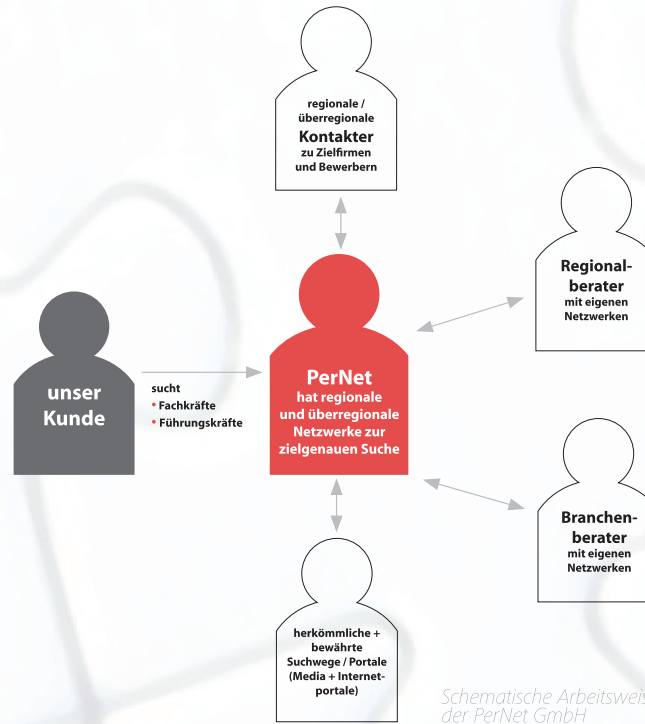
regionale / überregionale
Kontakter
zu Zielfirmen und Bewerbern

Regionalberater
mit eigenen Netzwerken

unser Kunde

sucht
• Fachkräfte
• Führungskräfte

PerNet
hat regionale und überregionale Netzwerke zur zielgenauen Suche

Branchenberater
mit eigenen Netzwerken

herkömmliche + bewährte Suchwege / Portale (Media + Internetportale)

Schematische Arbeitsweis
der PerNet GmbH